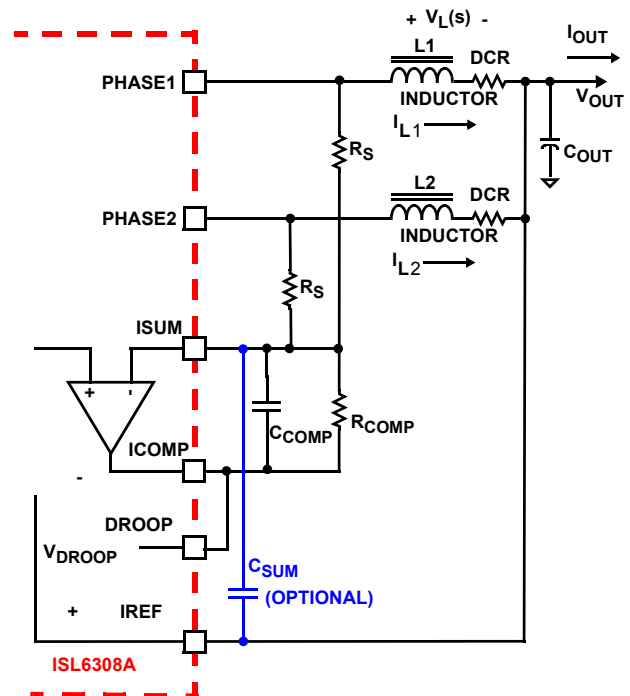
+ $V_L(s)$ -

L1

DCR

$I_{OUT}$

PHASE1

INDUCTOR

$V_{OUT}$

$I_{L1}$

$R_S$

$C_{OUT}$

L2

DCR

PHASE2

INDUCTOR

$I_{L2}$

$R_S$

ISUM

+

-

$C_{COMP}$

$R_{COMP}$

ICOMP

-

DROOP

$V_{DROOP}$

$C_{SUM}$

(OPTIONAL)

+

IREF

ISL6308A